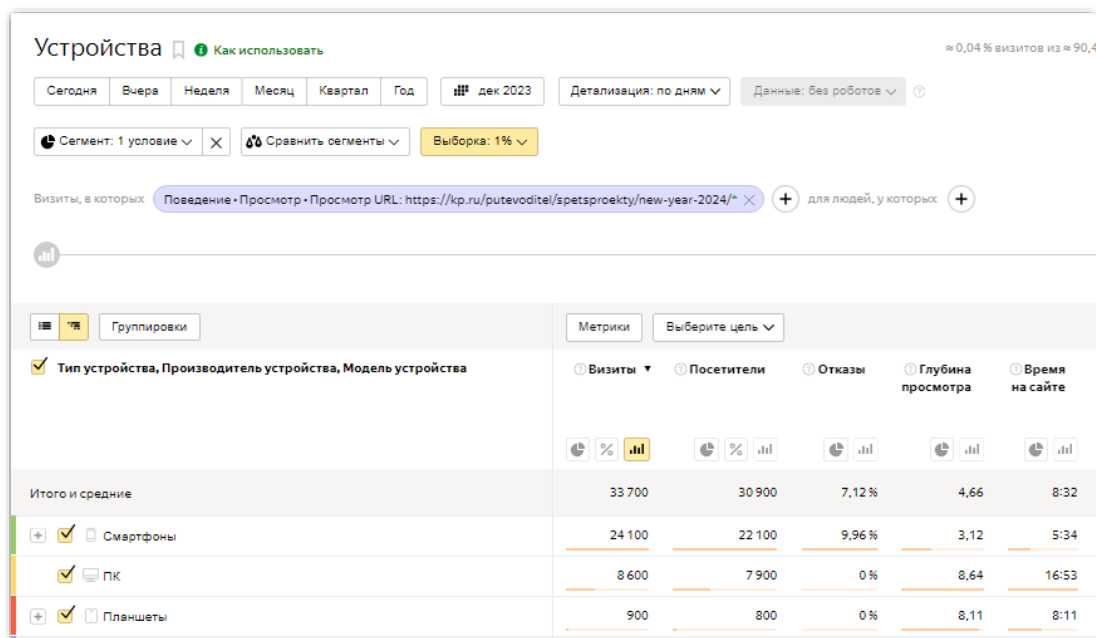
Устройства Как использовать

≈ 0,04 % визитов из ≈ 90,4

Сегодня | Вчера | Неделя | Месяц | Квартал | Год | дек 2023 | Детализация: по дням | Данные: без роботов

Сегмент: 1 условие | Сравнить сегменты | Выборка: 1%

Визиты, в которых Поведение • Просмотр • Просмотр URL: https://kp.ru/putevoditel/spetsproekty/new-year-2024/* + для людей, у которых +

Группировки | Метрики | Выберите цель

| Тип устройства, Производитель устройства, Модель устройства | Визиты ▼ | Посетители | Отказы | Глубина просмотра | Время на сайте |
|---|---|---|---|---|---|
| Итого и средние | 33 700 | 30 900 | 7,12 % | 4,66 | 8:32 |
| Смартфоны | 24 100 | 22 100 | 9,96 % | 3,12 | 5:34 |
| ПК | 8 600 | 7 900 | 0 % | 8,64 | 16:53 |
| Планшеты | 900 | 800 | 0 % | 8,11 | 8:11 |